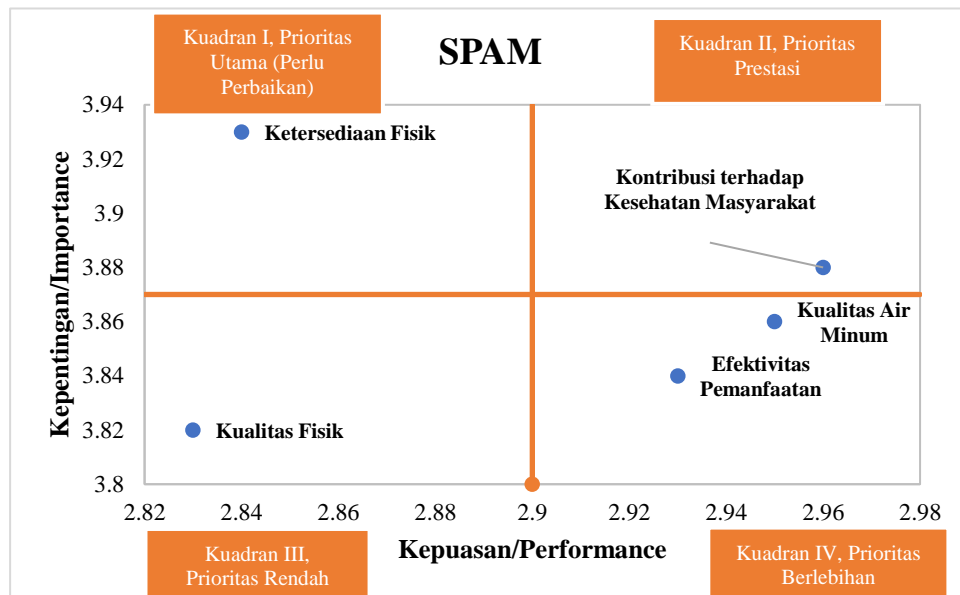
Kuadran I, Prioritas Utama (Perlu Perbaikan)

SPAM

Kuadran II, Prioritas Prestasi

Kepentingan/Importance

3.94
3.92
3.9
3.88
3.86
3.84
3.82
3.8

Ketersediaan Fisik

Kontribusi terhadap Kesehatan Masyarakat

Kualitas Air Minum

Efektivitas Pemanfaatan

Kualitas Fisik

2.82 2.84 2.86 2.88 2.9 2.92 2.94 2.96 2.98

Kepuasan/Performance

Kuadran III, Prioritas Rendah

Kuadran IV, Prioritas Berlebihan